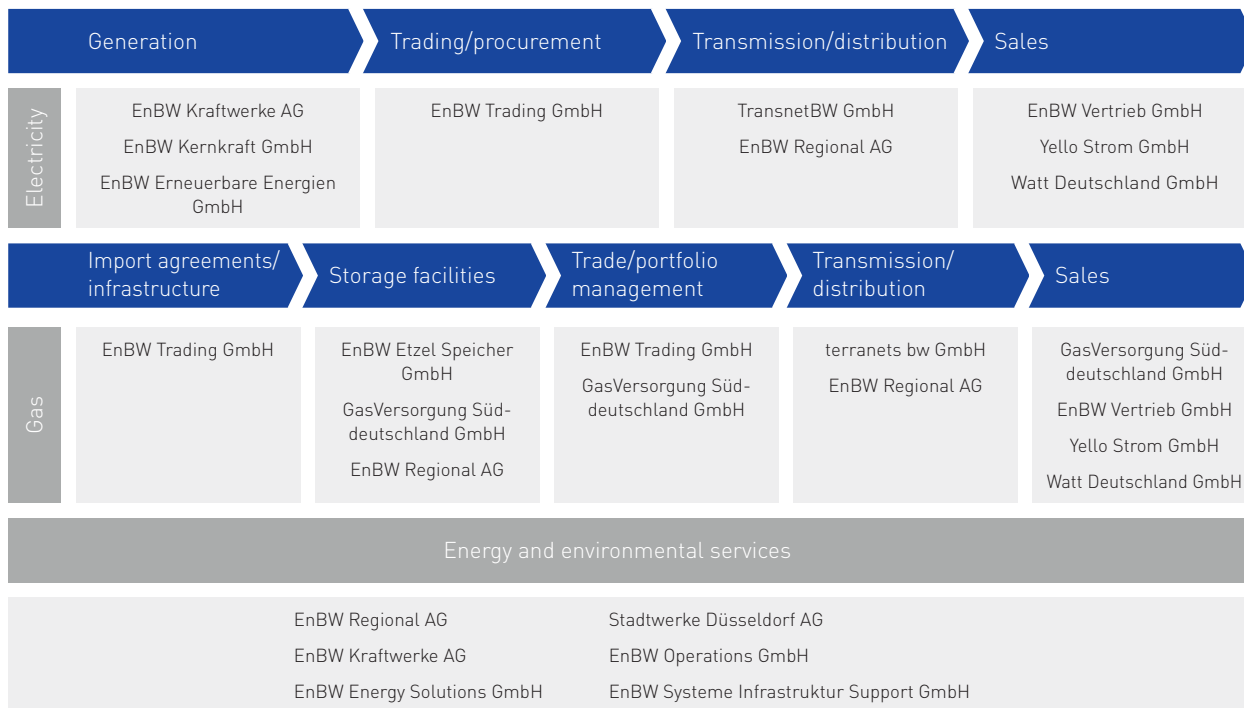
Generation

Trading/procurement

Transmission/distribution

Sales

Electricity

EnBW Kraftwerke AG

EnBW Kernkraft GmbH

EnBW Erneuerbare Energien GmbH

EnBW Trading GmbH

TransnetBW GmbH

EnBW Regional AG

EnBW Vertrieb GmbH

Yello Strom GmbH

Watt Deutschland GmbH

Import agreements/ infrastructure

Storage facilities

Trade/portfolio management

Transmission/ distribution

Sales

Gas

EnBW Trading GmbH

EnBW Etzel Speicher GmbH

GasVersorgung Süddeutschland GmbH

EnBW Regional AG

EnBW Trading GmbH

GasVersorgung Süddeutschland GmbH

terranets bw GmbH

EnBW Regional AG

GasVersorgung Süddeutschland GmbH

EnBW Vertrieb GmbH

Yello Strom GmbH

Watt Deutschland GmbH

Energy and environmental services

EnBW Regional AG

EnBW Kraftwerke AG

EnBW Energy Solutions GmbH

Stadtwerke Düsseldorf AG

EnBW Operations GmbH

EnBW Systeme Infrastruktur Support GmbH